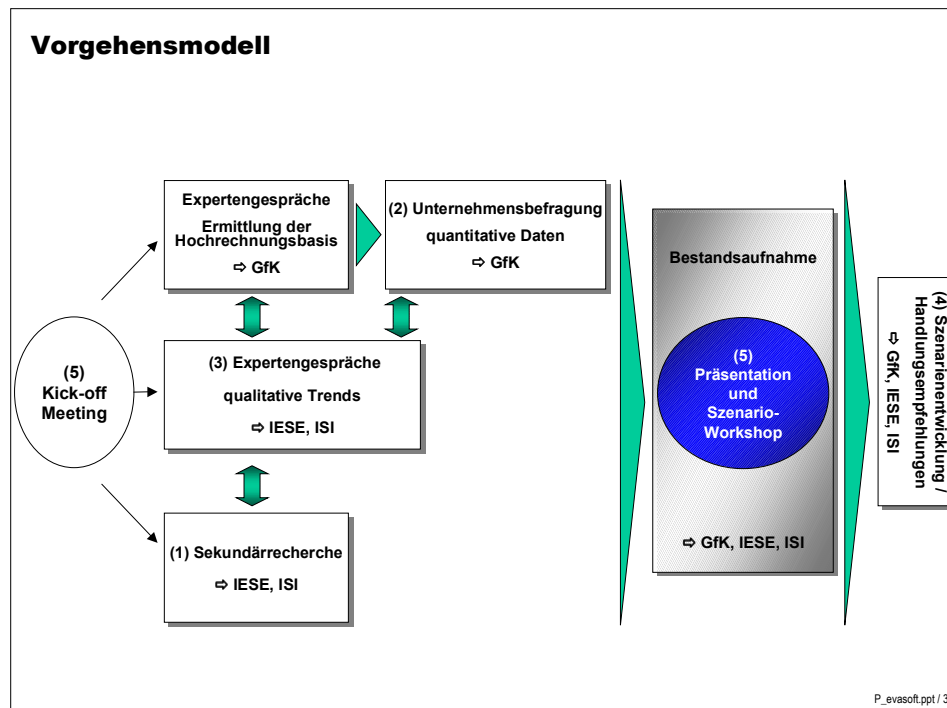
Vorgehensmodell

Expertengespräche
Ermittlung der Hochrechnungsbasis
⇨ GfK

(2) Unternehmensbefragung
quantitative Daten
⇨ GfK

(5)
Kick-off Meeting

(3) Expertengespräche
qualitative Trends
⇨ IESE, ISI

(1) Sekundärrecherche
⇨ IESE, ISI

Bestandsaufnahme

(5)
Präsentation und Szenario-Workshop

⇨ GfK, IESE, ISI

(4) Szenarienentwicklung / Handlungsempfehlungen
⇨ GfK, IESE, ISI

P_evasoft.ppt / 3